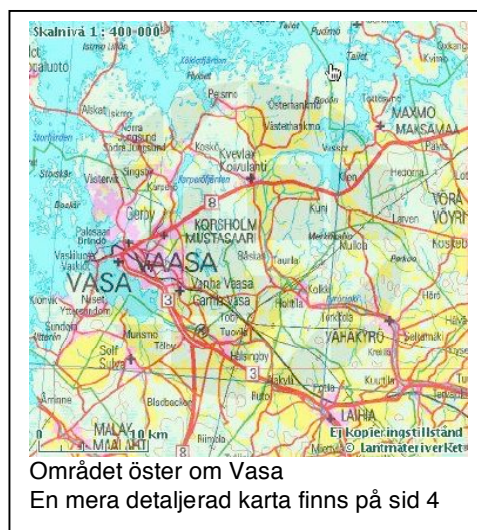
Skalnivå 1 : 400 000

Istmo Lillön

Tallet

Pudmo

Kvimo

paluotö

Pelsmo

Österhankmo

MAXMO

MAKSAMAA

Västerhankmo

Alskat

Norra

Storfjärden

Södra

Kvevlax

Koivulahti

Stocksund

Vallgrund

Kuni

VÖRÅ

VÖYRI

KORSHOLM

MUSTASAARI

Gerby

Palosaari

Brändö

VAASA

VASA

Vanha Vaasa

Gamla vasa

Niset

Sundom

Toby

Tuovila

Solf

Sulva

VÄHÄKYRÖ

Helsingby

Tervajoki

Malax

MALAX

MAALAHTI

10 km

LAIHIA

Ej kopieringstillstånd

© Lantmäteriverket

Området öster om Vasa

En mera detaljerad karta finns på sid 4